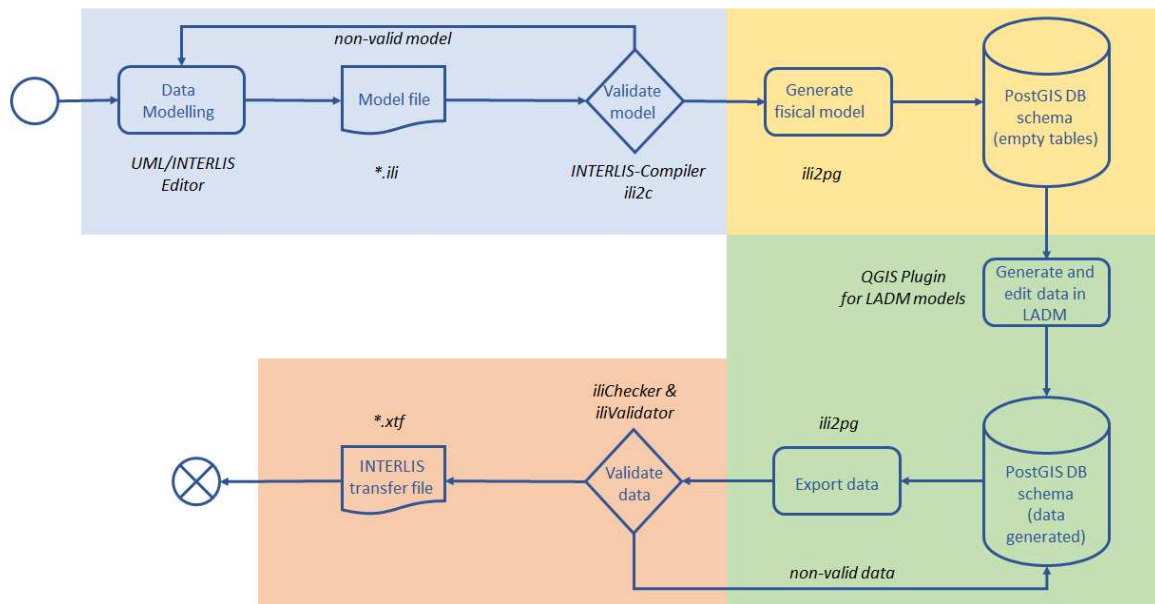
non-valid model

Data Modelling

Model file

Validate model

Generate fisical model

PostGIS DB schema (empty tables)

UML/INTERLIS Editor

*.ili

INTERLIS-Compiler ili2c

ili2pg

QGIS Plugin for LADM models

Generate and edit data in LADM

iliChecker & iliValidator

*.xtf

ili2pg

INTERLIS transfer file

Validate data

Export data

PostGIS DB schema (data generated)

non-valid data